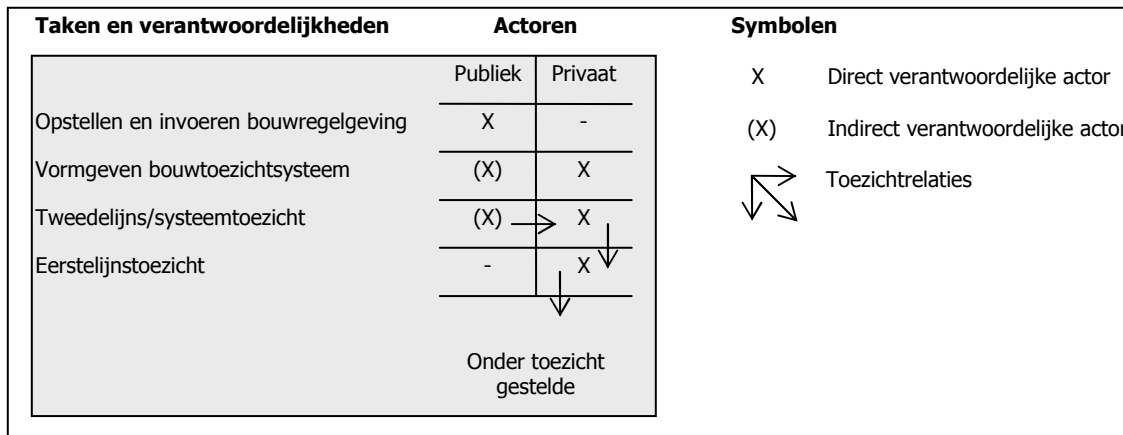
**Taken en verantwoordelijkheden** **Actoren** **Symbolen**

| | Publiek | Privaat |
|---|---|---|
| Opstellen en invoeren bouwregelgeving | X | - |
| Vormgeven bouwtoezichtsysteem | (X) | X |
| Tweedelijns/systeemtoezicht | (X) | X |
| Eerstelijnstoezicht | - | X |

Onder toezicht gestelde

X Direct verantwoordelijke actor

(X) Indirect verantwoordelijke actor

Toezichtrelaties